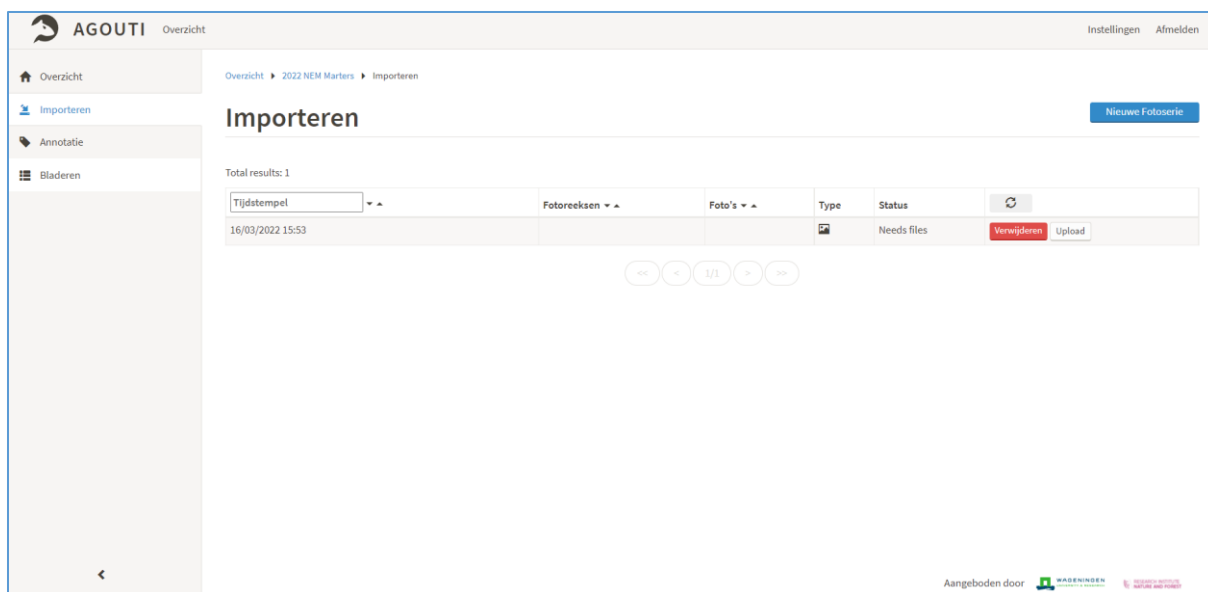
AGOUTI Overzicht

Instellingen Afmelden

Overzicht
Importeren
Annotatie
Bladeren

Overzicht ▸ 2022 NEM Marters ▸ Importeren

Importeren

Nieuwe Fotoserie

Total results: 1

| Tijdstempel | Fotoreeksen | Foto's | Type | Status | |
|---|---|---|---|---|---|
| 16/03/2022 15:53 | | | | Needs files | Verwijderen Upload |

<< < 1/1 > >>

Aangeboden door WAGENINGEN UNIVERSITY & RESEARCH RESEARCH INSTITUTE NATURE AND FOREST